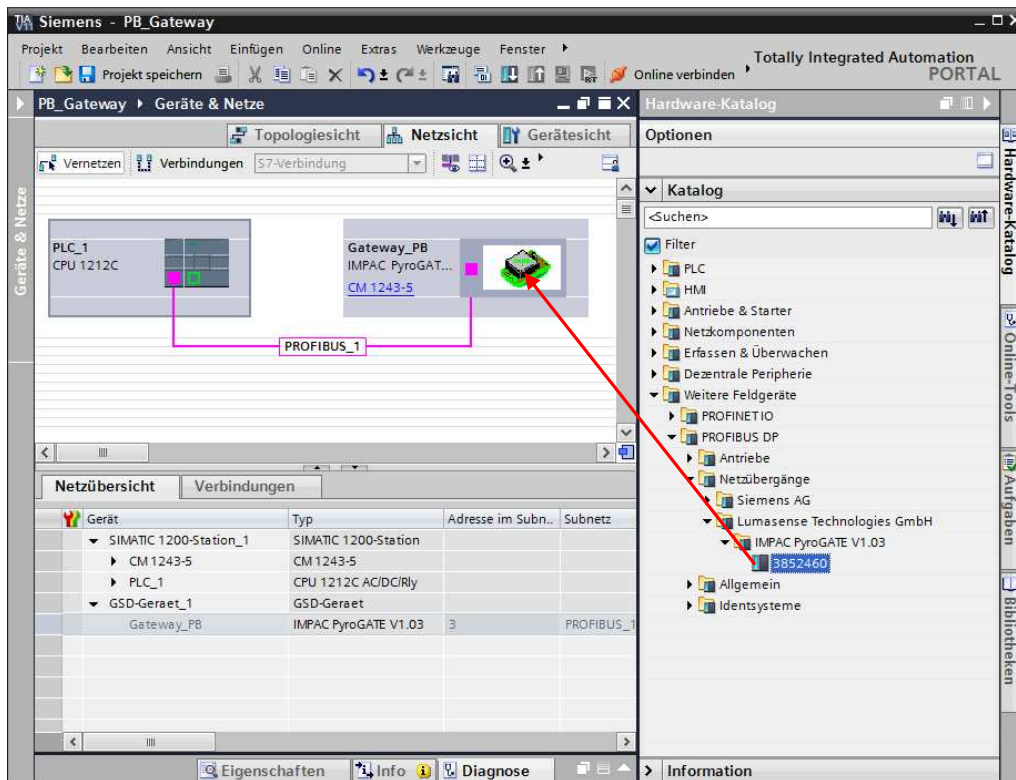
Siemens - PB_Gateway

Projekt Bearbeiten Ansicht Einfügen Online Extras Werkzeuge Fenster

Projekt speichern

Online verbinden

Totally Integrated Automation
PORTAL

PB_Gateway ▸ Geräte & Netze

Topologiesicht Netzsicht Gerätesicht

Vernetzen Verbindungen S7-Verbindung

Geräte & Netze

PLC_1
CPU 1212C

Gateway_PB
IMPAC PyroGAT...
CM 1243-5

PROFIBUS_1

Netzübersicht Verbindungen

| Gerät | Typ | Adresse im Subn.. | Subnetz |
|---|---|---|---|
| SIMATIC 1200-Station_1 | SIMATIC 1200-Station | | |
| CM 1243-5 | CM 1243-5 | | |
| PLC_1 | CPU 1212C AC/DC/Rly | | |
| GSD-Geraet_1 | GSD-Geraet | | |
| Gateway_PB | IMPAC PyroGATE V1.03 | 3 | PROFIBUS_1 |

Eigenschaften Info Diagnose

Hardware-Katalog

Optionen

Katalog

<Suchen>

Filter
PLC
HMI
Antriebe & Starter
Netzkomponenten
Erfassen & Überwachen
Dezentrale Peripherie
Weitere Feldgeräte
PROFINET IO
PROFIBUS DP
Antriebe
Netzübergänge
Siemens AG
Lumasense Technologies GmbH
IMPAC PyroGATE V1.03
3852460
Allgemein
Identsysteme

Information

Hardware-Katalog
Online-Tools
Aufgaben
Bibliotheken